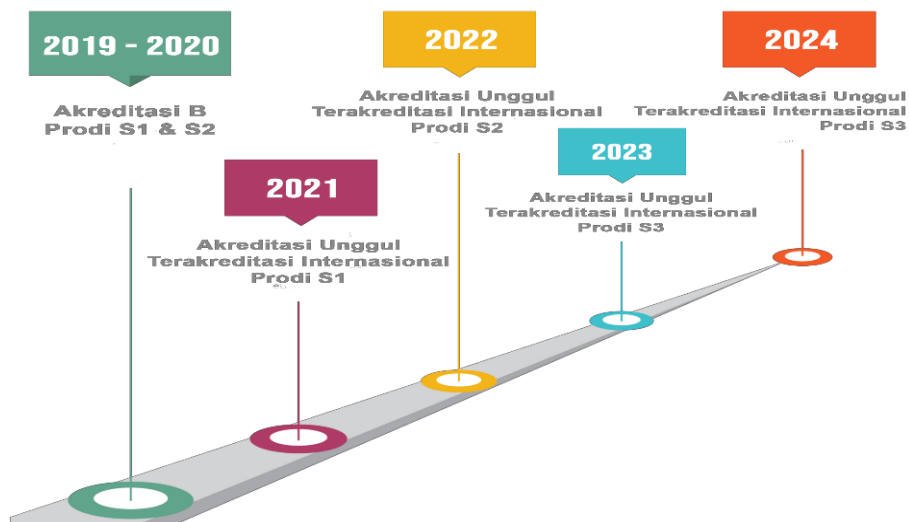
2019 - 2020

Akreditasi B
Prodi S1 & S2

2021

Akreditasi Unggul
Terakreditasi Internasional
Prodi S1

2022

Akreditasi Unggul
Terakreditasi Internasional
Prodi S2

2023

Akreditasi Unggul
Terakreditasi Internasional
Prodi S3

2024

Akreditasi Unggul
Terakreditasi Internasional
Prodi S3